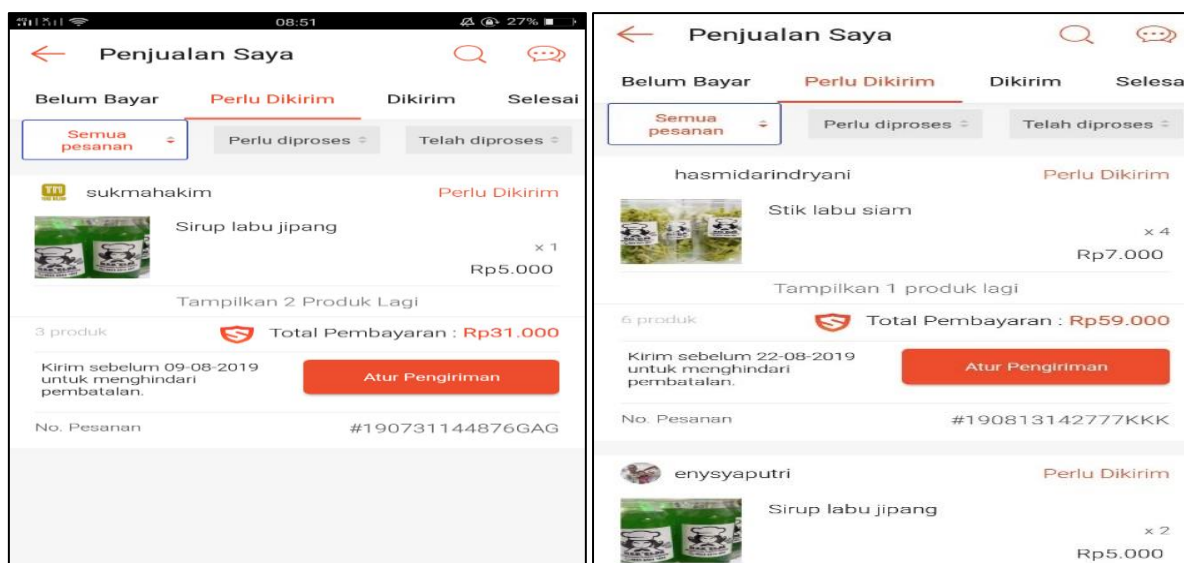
08:51 27%

Penjualan Saya

Belum Bayar Perlu Dikirim Dikirim Selesai

Semua pesanan Perlu diproses Telah diproses

sukmahakim Perlu Dikirim

Sirup labu jipang
x 1
Rp5.000

Tampilkan 2 Produk Lagi

3 produk Total Pembayaran : Rp31.000

Kirim sebelum 09-08-2019 untuk menghindari pembatalan.

Atur Pengiriman

No. Pesanan #190731144876GAG

Penjualan Saya

Belum Bayar Perlu Dikirim Dikirim Selesa

Semua pesanan Perlu diproses Telah diproses

hasmidarindryani Perlu Dikirim

Stik labu siam
x 4
Rp7.000

Tampilkan 1 produk lagi

6 produk Total Pembayaran : Rp59.000

Kirim sebelum 22-08-2019 untuk menghindari pembatalan.

Atur Pengiriman

No. Pesanan #190813142777KKK

enysyaputri Perlu Dikirim

Sirup labu jipang
x 2
Rp5.000